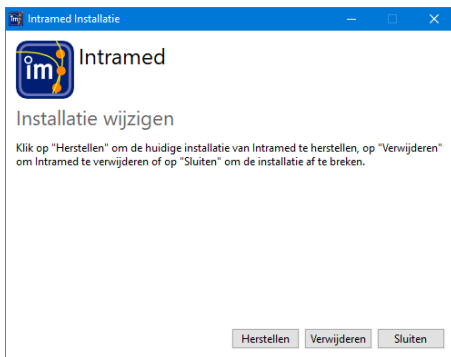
Intramed Installatie

im

Intramed

Installatie wijzigen

Klik op "Herstellen" om de huidige installatie van Intramed te herstellen, op "Verwijderen" om Intramed te verwijderen of op "Sluiten" om de installatie af te breken.

Herstellen Verwijderen Sluiten